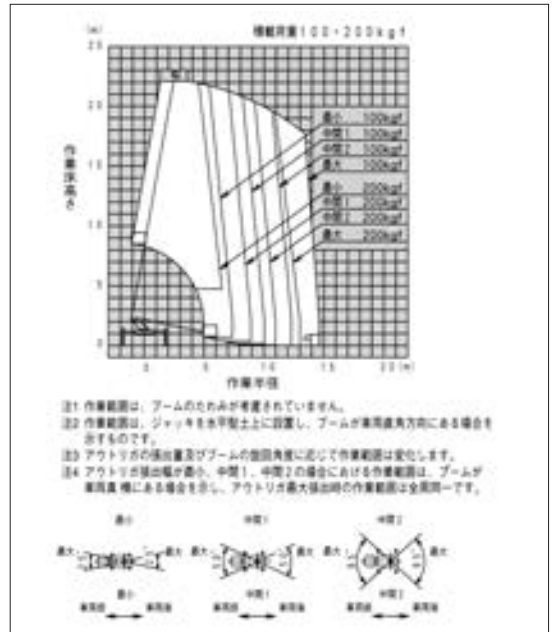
積載荷重100・200kgf

(m)

25

20

15

10

5

0

作業床高さ

最小 100kgf
中間1 100kgf
中間2 100kgf
最大 100kgf
最小 200kgf
中間1 200kgf
中間2 200kgf
最大 200kgf

0 5 10 15 20 (m)

作業半径

注1 作業範囲は、ブームのたわみが考慮されていません。
注2 作業範囲は、ジャッキを水平堅土上に設置し、ブームが車両直角方向にある場合を示すものです。
注3 アウトリガの張出量及びブームの旋回角度に応じて作業範囲は変化します。
注4 アウトリガ張出幅が最小、中間1、中間2の場合における作業範囲は、ブームが車両真 横にある場合を示し、アウトリガ最大張出時の作業範囲は全周同一です。

最小

最大 最大

最小

車両前 車両前

中間1

最大 最大

中間1

車両前 車両前

中間2

最大 最大

中間2

車両前 車両前